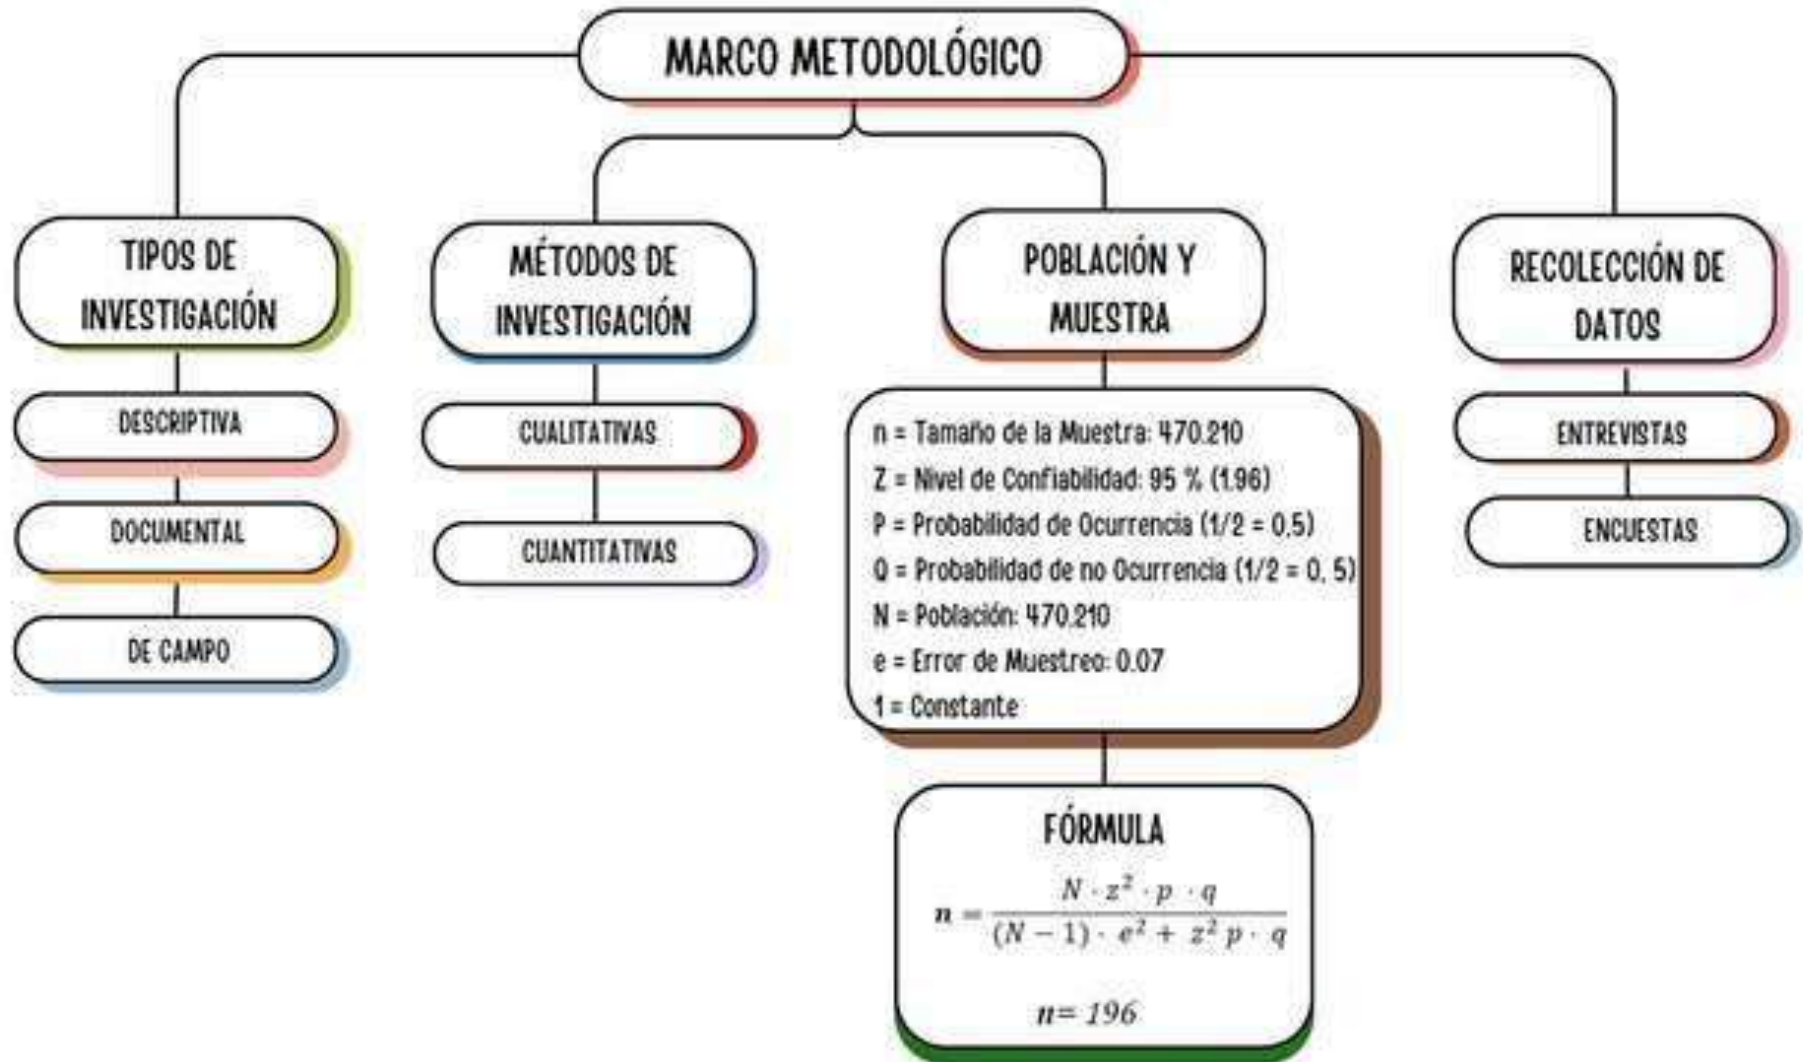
MARCO METODOLÓGICO

TIPOS DE INVESTIGACIÓN

DESCRIPTIVA

DOCUMENTAL

DE CAMPO

MÉTODOS DE INVESTIGACIÓN

CUALITATIVAS

CUANTITATIVAS

POBLACIÓN Y MUESTRA

n = Tamaño de la Muestra: 470.210
Z = Nivel de Confiabilidad: 95 % (1.96)
P = Probabilidad de Ocurrencia (1/2 = 0.5)
Q = Probabilidad de no Ocurrencia (1/2 = 0, 5)
N = Población: 470.210
e = Error de Muestreo: 0.07
1 = Constante

FÓRMULA

$n = \frac{N \cdot z^2 \cdot p \cdot q}{(N-1) \cdot e^2 + z^2 p \cdot q}$

$n = 196$

RECOLECCIÓN DE DATOS

ENTREVISTAS

ENCUESTAS